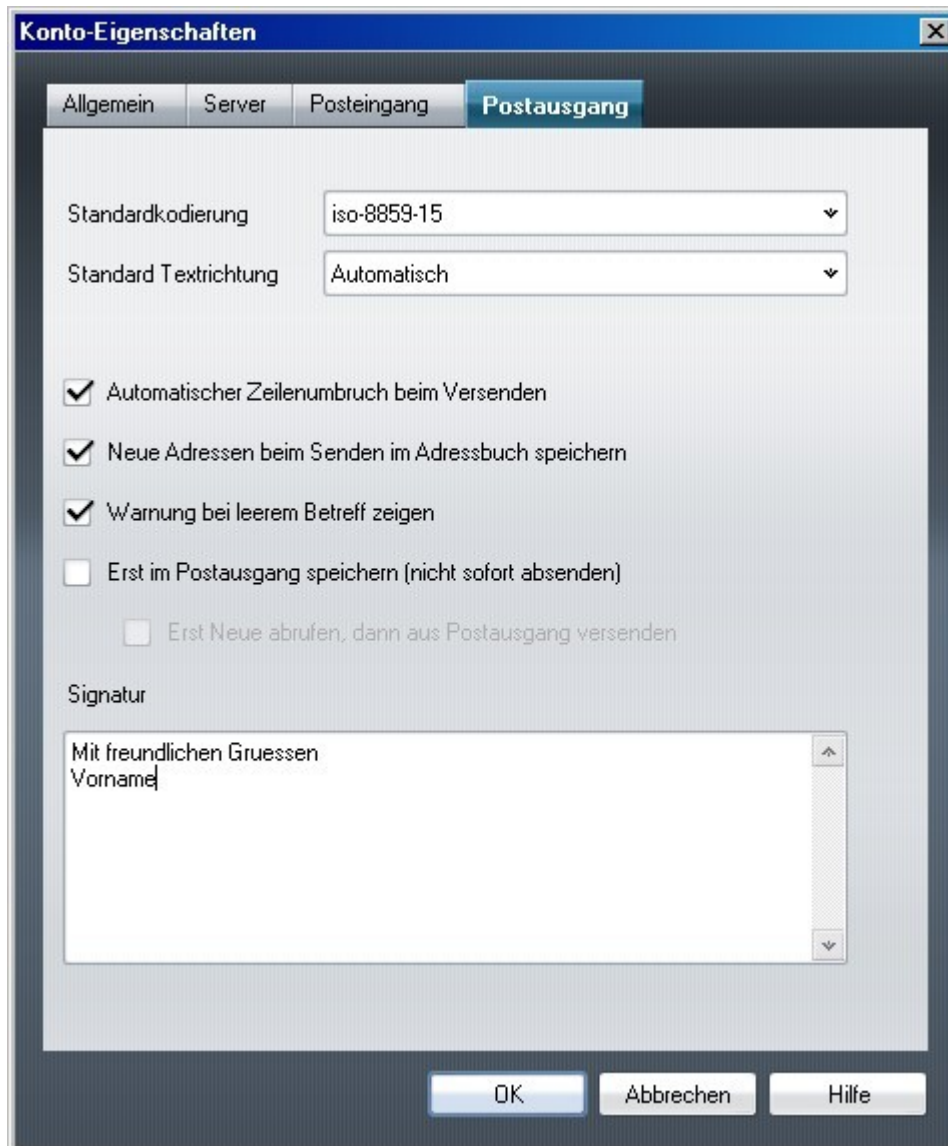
Konto-Eigenschaften

Allgemein Server Posteingang Postausgang

Standardkodierung iso-8859-15

Standard Textrichtung Automatisch

Automatischer Zeilenumbruch beim Versenden

Neue Adressen beim Senden im Adressbuch speichern

Warnung bei leerem Betreff zeigen

Erst im Postausgang speichern (nicht sofort absenden)

Erst Neue abrufen, dann aus Postausgang versenden

Signatur

Mit freundlichen Gruessen
Vorname

OK Abbrechen Hilfe